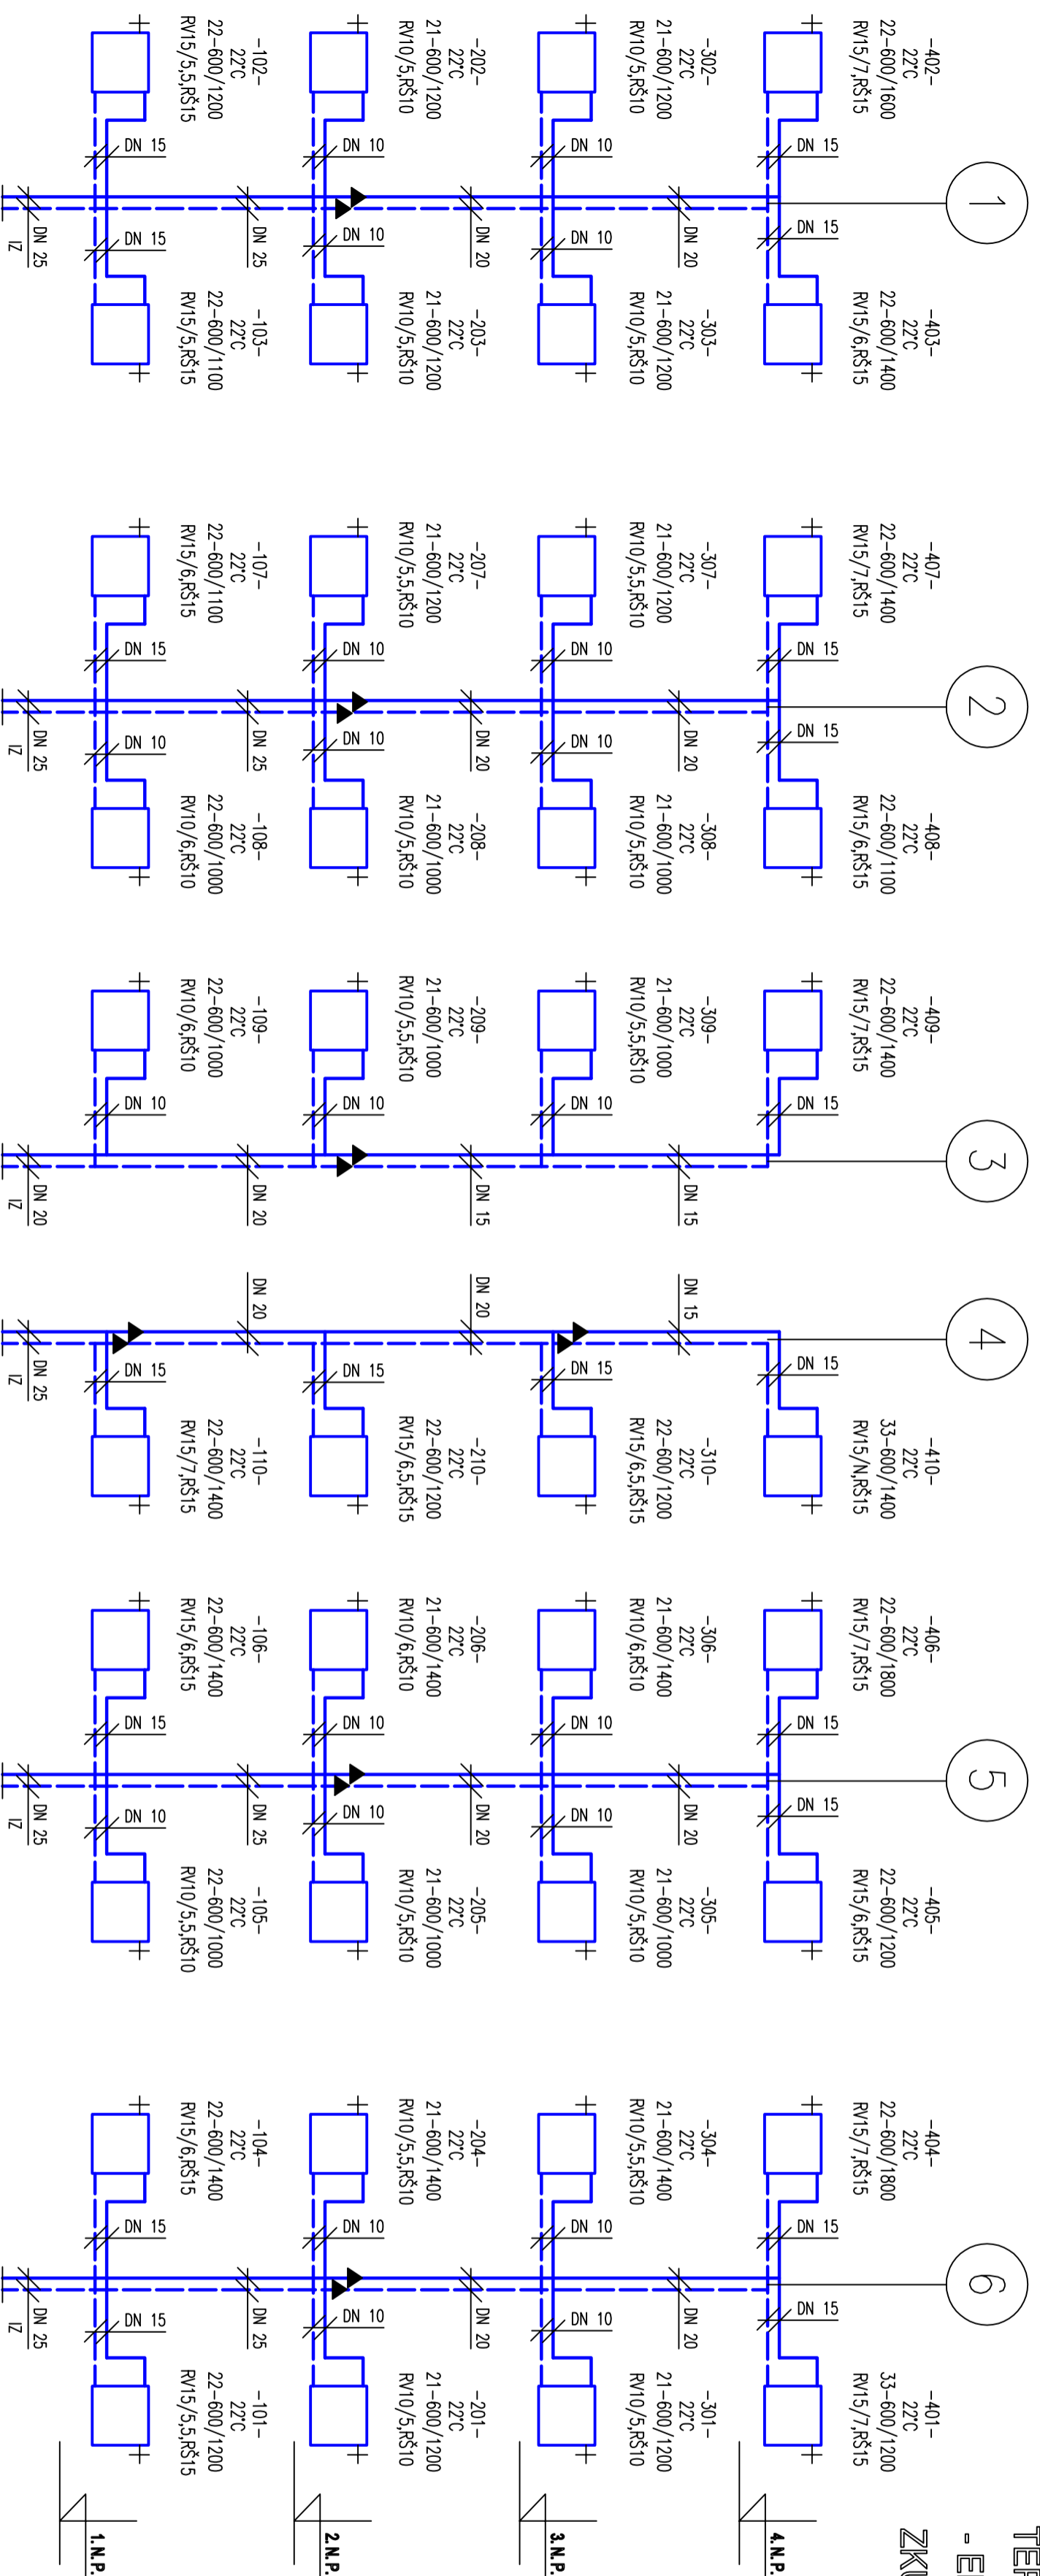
-402-
22°C
22-600/1600
RV15/7,RŠ15

-403-
22°C
22-600/1400
RV15/6,RŠ15

DN 15
DN 15

1

-302-
22°C
21-600/1200
RV10/5,RŠ10

-303-
22°C
21-600/1200
RV10/5,RŠ10

DN 10
DN 10
DN 20

-202-
22°C
21-600/1200
RV10/5,RŠ10

-203-
22°C
21-600/1200
RV10/5,RŠ10

DN 10
DN 10
DN 20

-102-
22°C
22-600/1200
RV15/5,5,RŠ15

-103-
22°C
22-600/1100
RV15/5,5,RŠ15

DN 15
DN 15
DN 25
DN 25
IZ

-407-
22°C
22-600/1400
RV15/7,RŠ15

-408-
22°C
22-600/1100
RV15/6,RŠ15

DN 15
DN 15

2

-307-
22°C
21-600/1200
RV10/5,5,RŠ10

-308-
22°C
21-600/1000
RV10/5,RŠ10

DN 10
DN 10
DN 20

-207-
22°C
21-600/1200
RV10/5,5,RŠ10

-208-
22°C
21-600/1000
RV10/5,RŠ10

DN 10
DN 10
DN 20

-107-
22°C
22-600/1100
RV15/6,RŠ15

-108-
22°C
22-600/1000
RV10/6,RŠ10

DN 15
DN 10
DN 25
DN 25
IZ

-409-
22°C
22-600/1400
RV15/7,RŠ15
DN 15
DN 15

3

-309-
22°C
21-600/1000
RV10/5,5,RŠ10
DN 10
DN 15

-209-
22°C
21-600/1000
RV10/5,5,RŠ10
DN 10
DN 20

-109-
22°C
22-600/1000
RV10/6,RŠ10
DN 10
DN 20
IZ

4

DN 15
DN 15
-410-
22°C
33-600/1400
RV15/N,RŠ15

DN 20
DN 15
-310-
22°C
22-600/1200
RV15/6,5,RŠ15

DN 20
DN 15
-210-
22°C
22-600/1200
RV15/6,5,RŠ15

DN 15
-110-
22°C
22-600/1400
RV15/7,RŠ15
DN 25
IZ

-406-
22°C
22-600/1800
RV15/7,RŠ15

-405-
22°C
22-600/1200
RV15/6,RŠ15

DN 15
DN 15

5

-306-
22°C
21-600/1400
RV10/6,RŠ10

-305-
22°C
21-600/1000
RV10/5,RŠ10

DN 10
DN 10
DN 20

-206-
22°C
21-600/1400
RV10/6,RŠ10

-205-
22°C
21-600/1000
RV10/5,RŠ10

DN 10
DN 10
DN 20

-106-
22°C
22-600/1400
RV15/6,RŠ15

-105-
22°C
22-600/1000
RV10/5,5,RŠ10

DN 15
DN 10
DN 25
DN 25
IZ

-404-
22°C
22-600/1800
RV15/7,RŠ15

-401-
22°C
33-600/1200
RV15/7,RŠ15

DN 15
DN 15

6

-304-
22°C
21-600/1400
RV10/5,5,RŠ10

-301-
22°C
21-600/1200
RV10/5,RŠ10

DN 10
DN 10
DN 20

-204-
22°C
21-600/1400
RV10/5,5,RŠ10

-201-
22°C
21-600/1200
RV10/5,RŠ10

DN 10
DN 10
DN 20

-104-
22°C
22-600/1400
RV15/6,RŠ15

-101-
22°C
22-600/1200
RV15/5,5,RŠ15

DN 15
DN 15
DN 25
DN 25
IZ

4.N.P.
3.N.P.
2.N.P.
1.N.P.

TE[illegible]
- E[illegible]
ZK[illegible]